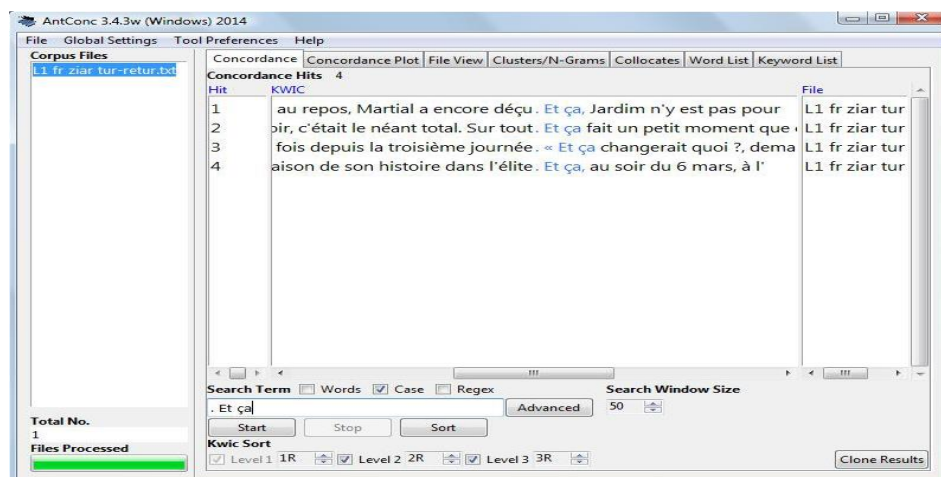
AntConc 3.4.3w (Windows) 2014

File Global Settings Tool Preferences Help

Corpus Files
L1 fr ziar tur-retur.txt

Concordance | Concordance Plot | File View | Clusters/N-Grams | Collocates | Word List | Keyword List

Concordance Hits 4

| Hit | KWIC | File |
|---|---|---|
| 1 | au repos, Martial a encore déçu. Et ça, Jardim n'y est pas pour | L1 fr ziar tur |
| 2 | oir, c'était le néant total. Sur tout. Et ça fait un petit moment que | L1 fr ziar tur |
| 3 | fois depuis la troisième journée. « Et ça changerait quoi ?, dema | L1 fr ziar tur |
| 4 | aison de son histoire dans l'élite. Et ça, au soir du 6 mars, à l' | L1 fr ziar tur |

Search Term Words Case Regex
. Et ça
Advanced
Search Window Size
50

Start Stop Sort

Kwic Sort
Level 1 1R Level 2 2R Level 3 3R

Clone Results

Total No.
1
Files Processed